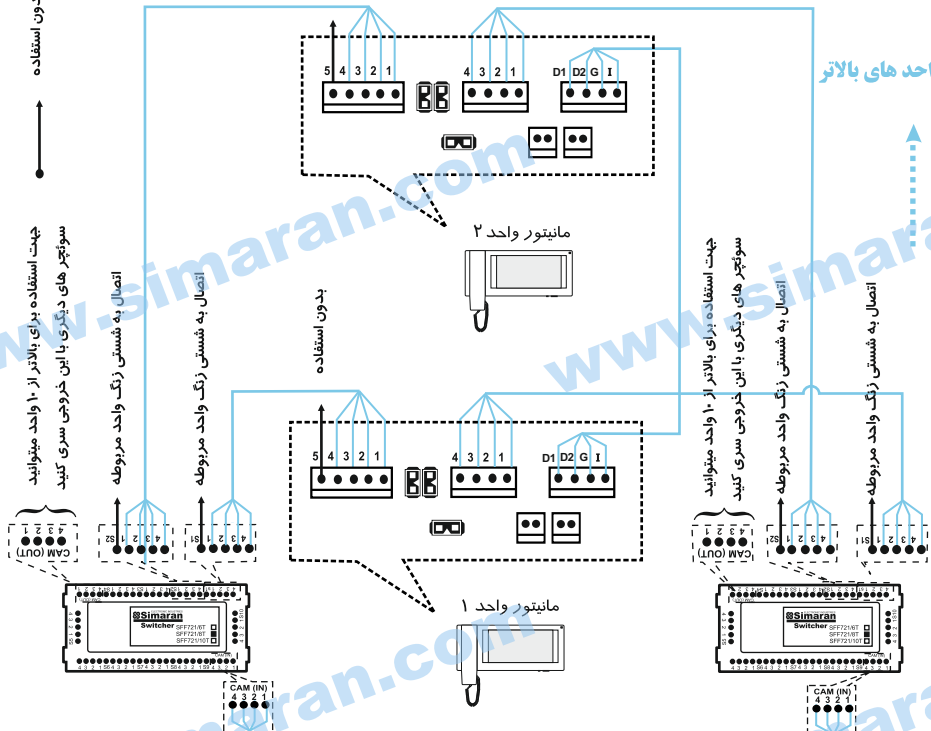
بدون استفاده

5 4 3 2 1
4 3 2 1
D1 D2 G I

واحد های بالاتر

مانیتور واحد ۲

www.simaran.com

بدون استفاده

جهت استفاده برای بالاتر از ۱۰ واحد میتوانید سوئیچر های دیگری با این خروجی سری کنید

اتصال به شستی زنگ واحد مربوطه

اتصال به شستی زنگ واحد مربوطه

جهت استفاده برای بالاتر از ۱۰ واحد میتوانید سوئیچر های دیگری با این خروجی سری کنید

اتصال به شستی زنگ واحد مربوطه

اتصال به شستی زنگ واحد مربوطه

5 4 3 2 1
4 3 2 1
D1 D2 G I

4 3 2 1
CAM (OUT)
S2 1 2 3 4
S1 1 2 3 4

4 3 2 1
CAM (OUT)
S2 1 2 3 4
S1 1 2 3 4

Simaran
Switcher
SFF721/6T
SFF721/8T
SFF721/10T

مانیتور واحد ۱

Simaran
Switcher
SFF721/6T
SFF721/8T
SFF721/10T

CAM (IN)
4 3 2 1

CAM (IN)
4 3 2 1

www.simaran.com